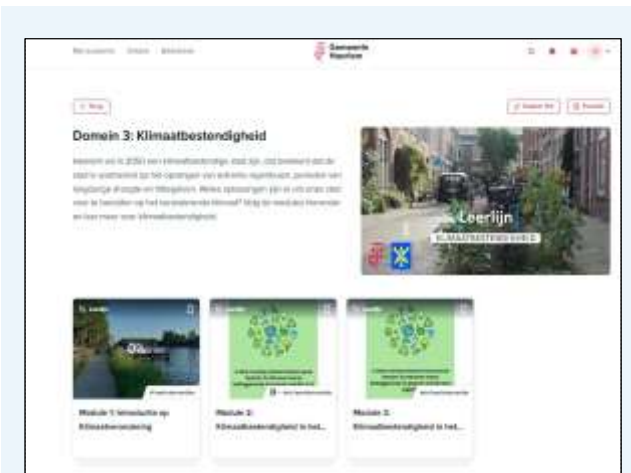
Gemeente Haarlem

Domein 3: Klimaatbestendigheid

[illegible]

Leerlijn

KLIMAATBESTENDIGHEID

Module 1: Introductie op Klimaatverandering

Module 2: Klimaatbestendigheid in het...

Module 3: Klimaatbestendigheid in het...